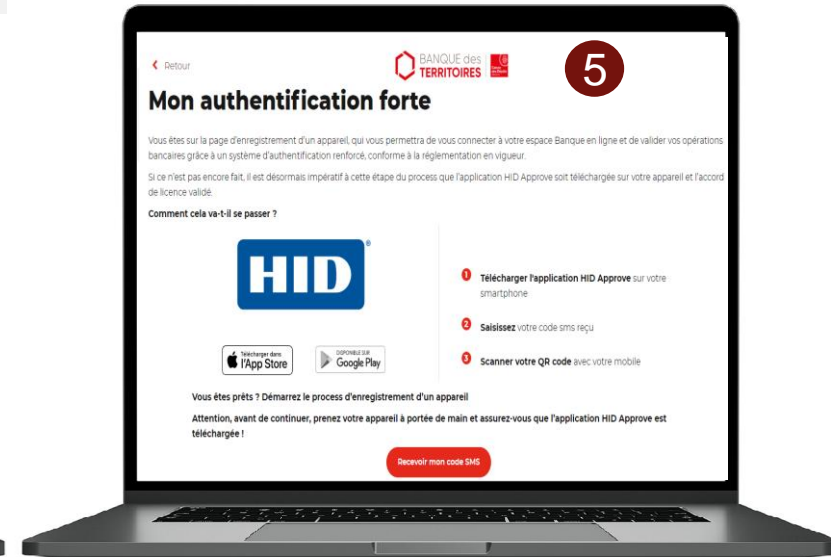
‹ Retour

BANQUE des TERRITOIRES

5

Mon authentification forte

Vous êtes sur la page d'enregistrement d'un appareil, qui vous permettra de vous connecter à votre espace Banque en ligne et de valider vos opérations bancaires grâce à un système d'authentification renforcé, conforme à la réglementation en vigueur.

Si ce n'est pas encore fait, il est désormais impératif à cette étape du process que l'application HID Approve soit téléchargée sur votre appareil et l'accord de licence validé.

Comment cela va-t-il se passer ?

HID

Télécharger dans l'App Store

DISPONIBLE SUR Google Play

1 Télécharger l'application HID Approve sur votre smartphone

2 Saisissez votre code sms reçu

3 Scanner votre QR code avec votre mobile

Vous êtes prêts ? Démarrez le process d'enregistrement d'un appareil

Attention, avant de continuer, prenez votre appareil à portée de main et assurez-vous que l'application HID Approve est téléchargée !

Recevoir mon code SMS